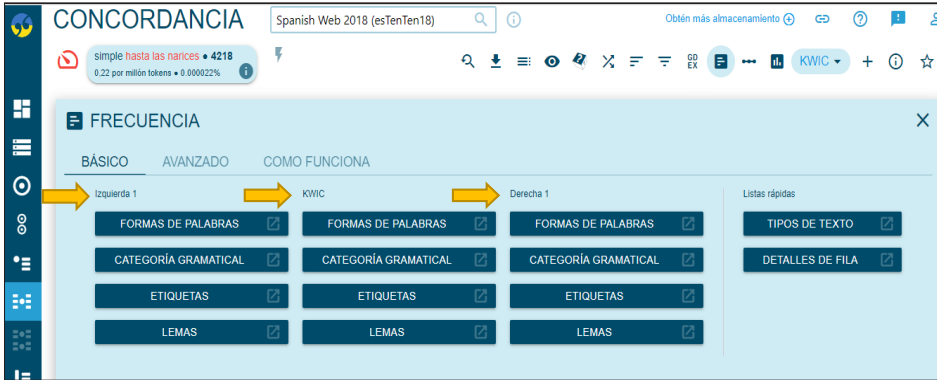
CONCORDANCIA

Spanish Web 2018 (esTenTen18)

Obtén más almacenamiento

simple hasta las narices • 4218
0.22 por millón tokens • 0.000022%

GD EX

KWIC

FRECUENCIA

BÁSICO AVANZADO COMO FUNCIONA

Izquierda 1

FORMAS DE PALABRAS
CATEGORÍA GRAMATICAL
ETIQUETAS
LEMAS

KWIC

FORMAS DE PALABRAS
CATEGORÍA GRAMATICAL
ETIQUETAS
LEMAS

Derecha 1

FORMAS DE PALABRAS
CATEGORÍA GRAMATICAL
ETIQUETAS
LEMAS

Listas rápidas

TIPOS DE TEXTO
DETALLES DE FILA